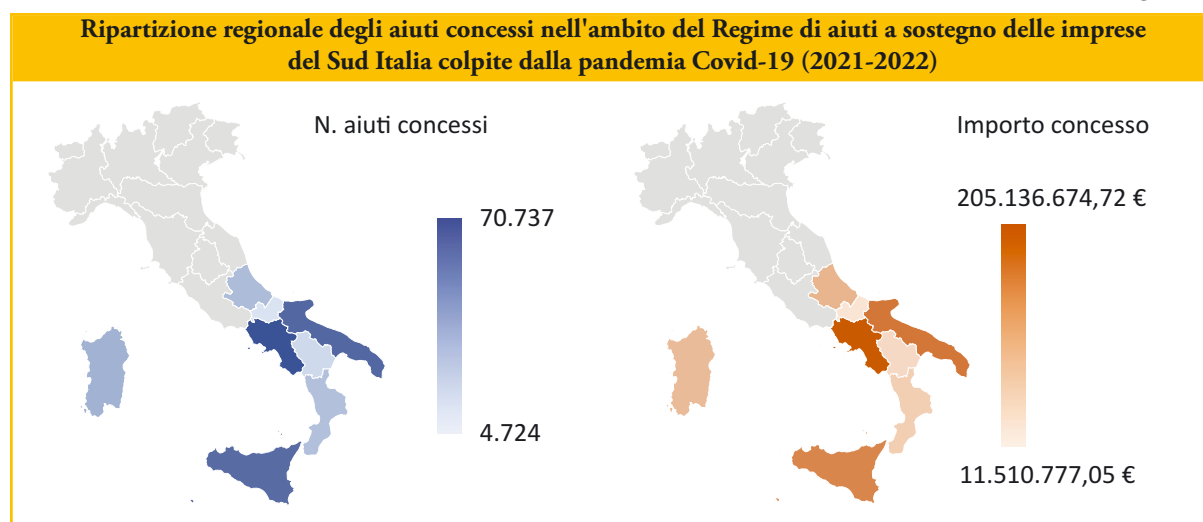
Ripartizione regionale degli aiuti concessi nell'ambito del Regime di aiuti a sostegno delle imprese del Sud Italia colpite dalla pandemia Covid-19 (2021-2022)

N. aiuti concessi

70.737

4.724

Importo concesso

205.136.674,72 €

11.510.777,05 €